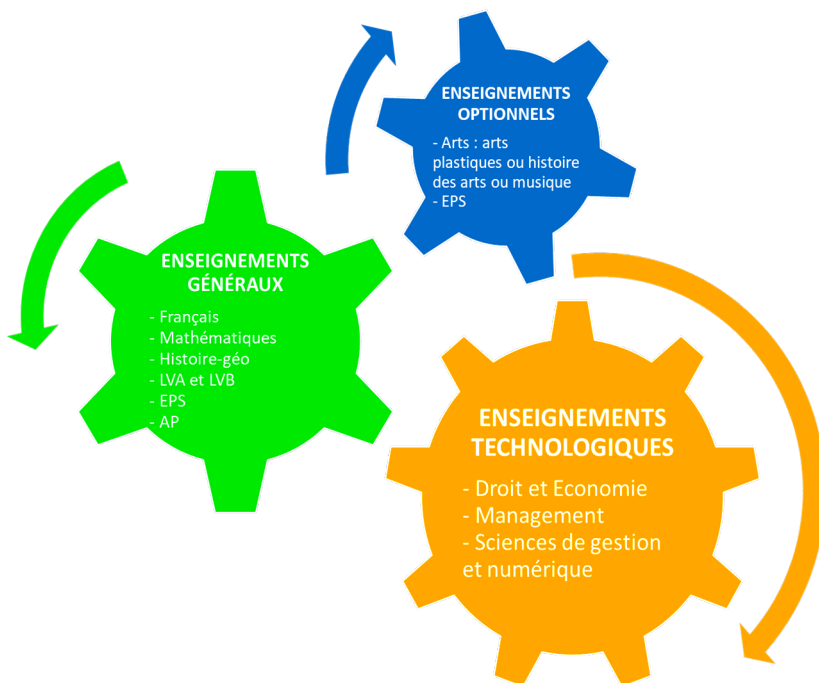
ENSEIGNEMENTS OPTIONNELS

- Arts : arts plastiques ou histoire des arts ou musique
- EPS

ENSEIGNEMENTS GÉNÉRAUX

- Français
- Mathématiques
- Histoire-géo
- LVA et LVB
- EPS
- AP

ENSEIGNEMENTS TECHNOLOGIQUES

- Droit et Economie
- Management
- Sciences de gestion et numérique